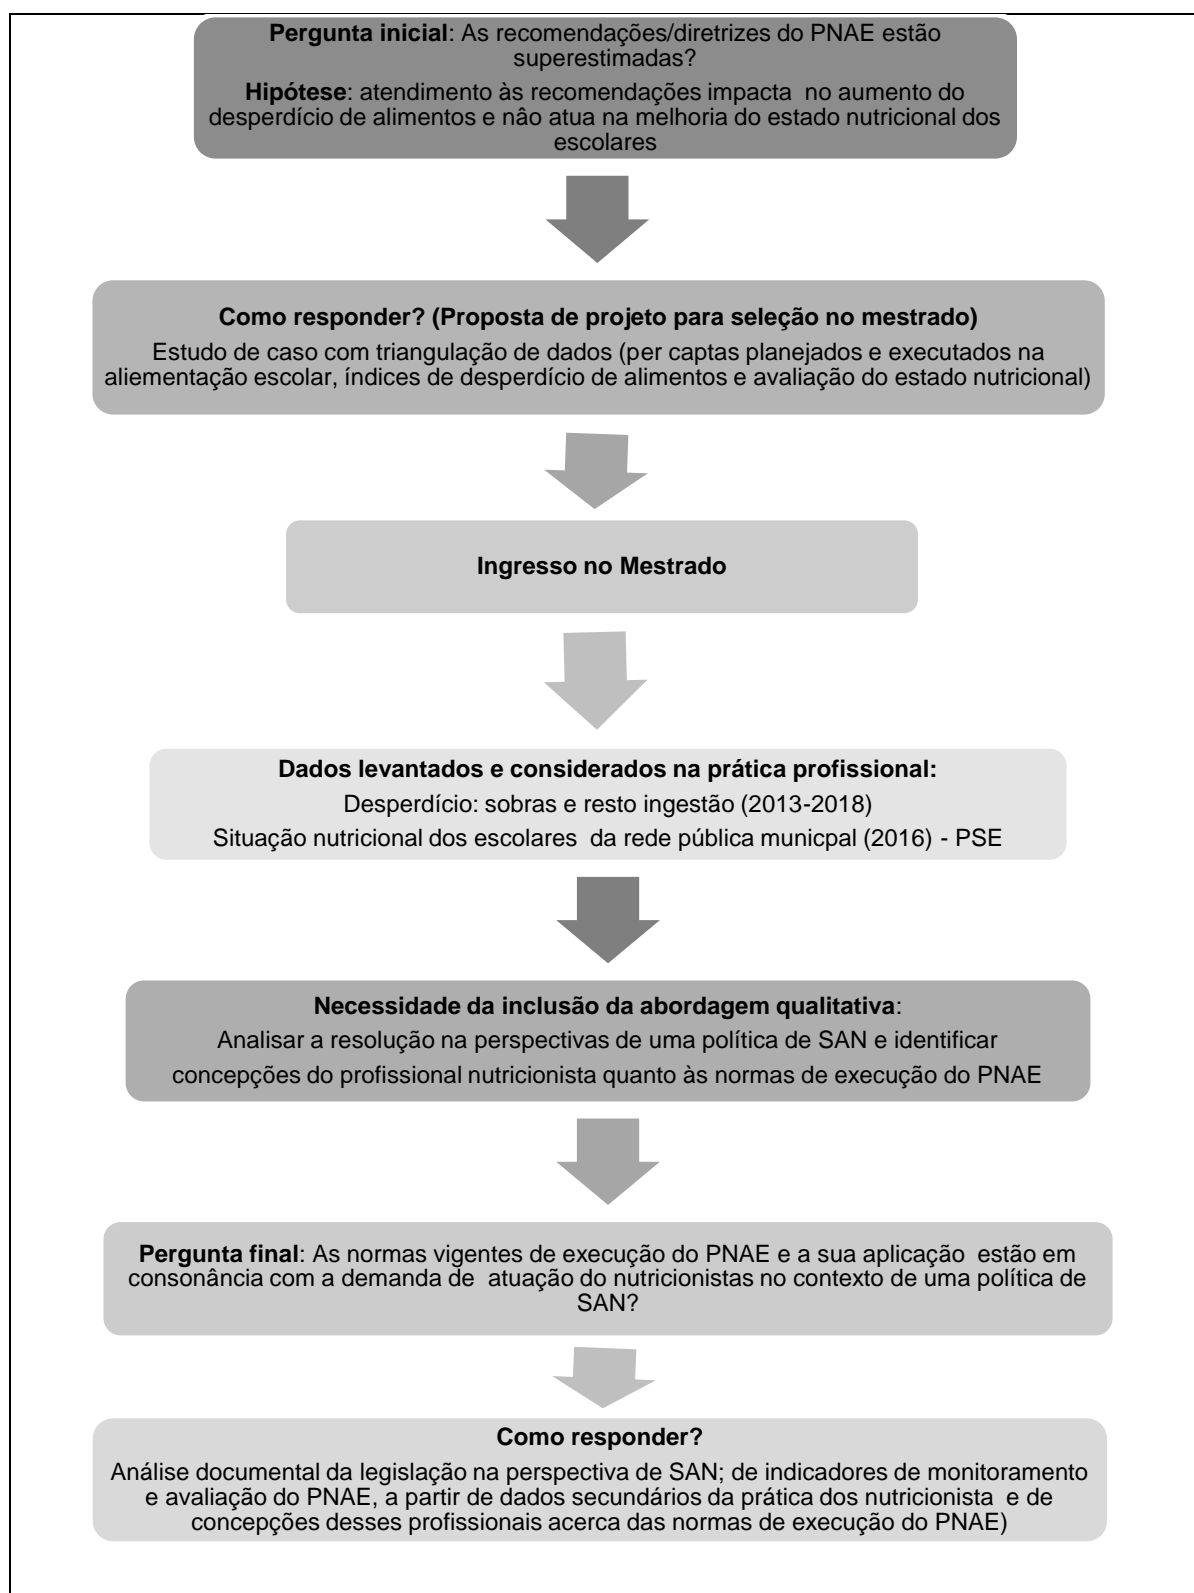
**Pergunta inicial**: As recomendações/diretrizes do PNAE estão superestimadas?

**Hipótese**: atendimento às recomendações impacta no aumento do desperdício de alimentos e não atua na melhoria do estado nutricional dos escolares

**Como responder? (Proposta de projeto para seleção no mestrado)**

Estudo de caso com triangulação de dados (per captas planejados e executados na aliementação escolar, índices de desperdício de alimentos e avaliação do estado nutricional)

**Ingresso no Mestrado**

**Dados levantados e considerados na prática profissional:**

Desperdício: sobras e resto ingestão (2013-2018)

Situação nutricional dos escolares da rede pública municpal (2016) - PSE

**Necessidade da inclusão da abordagem qualitativa**:

Analisar a resolução na perspectivas de uma política de SAN e identificar concepções do profissional nutricionista quanto às normas de execução do PNAE

**Pergunta final**: As normas vigentes de execução do PNAE e a sua aplicação estão em consonância com a demanda de atuação do nutricionistas no contexto de uma política de SAN?

**Como responder?**

Análise documental da legislação na perspectiva de SAN; de indicadores de monitoramento e avaliação do PNAE, a partir de dados secundários da prática dos nutricionista e de concepções desses profissionais acerca das normas de execução do PNAE)